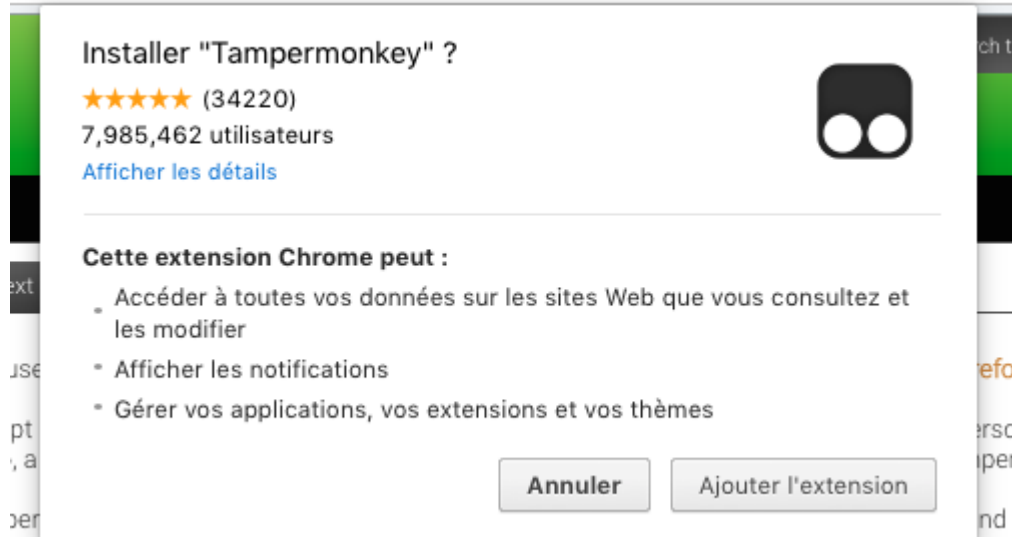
Installer "Tampermonkey" ?

★★★★★ (34220)

7,985,462 utilisateurs

Afficher les détails

Cette extension Chrome peut :

- Accéder à toutes vos données sur les sites Web que vous consultez et les modifier
- Afficher les notifications
- Gérer vos applications, vos extensions et vos thèmes

Annuler

Ajouter l'extension